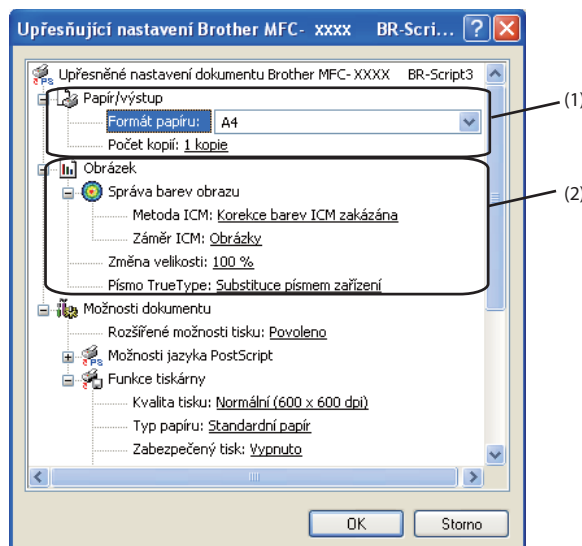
Upřesňující nastavení Brother MFC- xxxx BR-Scri... ? X

Upřesněné nastavení dokumentu Brother MFC- XXXX BR-Script3

Papír/výstup

Formát papíru: A4

Počet kopií: 1 kopie

Obrázek

Správa barev obrazu

Metoda ICM: Korekce barev ICM zakázána

Záměr ICM: Obrázky

Změna velikosti: 100 %

Písmo TrueType: Substituce písmem zařízení

Možnosti dokumentu

Rozšířené možnosti tisku: Povoleno

Možnosti jazyka PostScript

Funkce tiskárny

Kvalita tisku: Normální (600 x 600 dpi)

Typ papíru: Standardní papír

Zabezpečený tisk: Vypnuto

OK

Storno

(1)

(2)